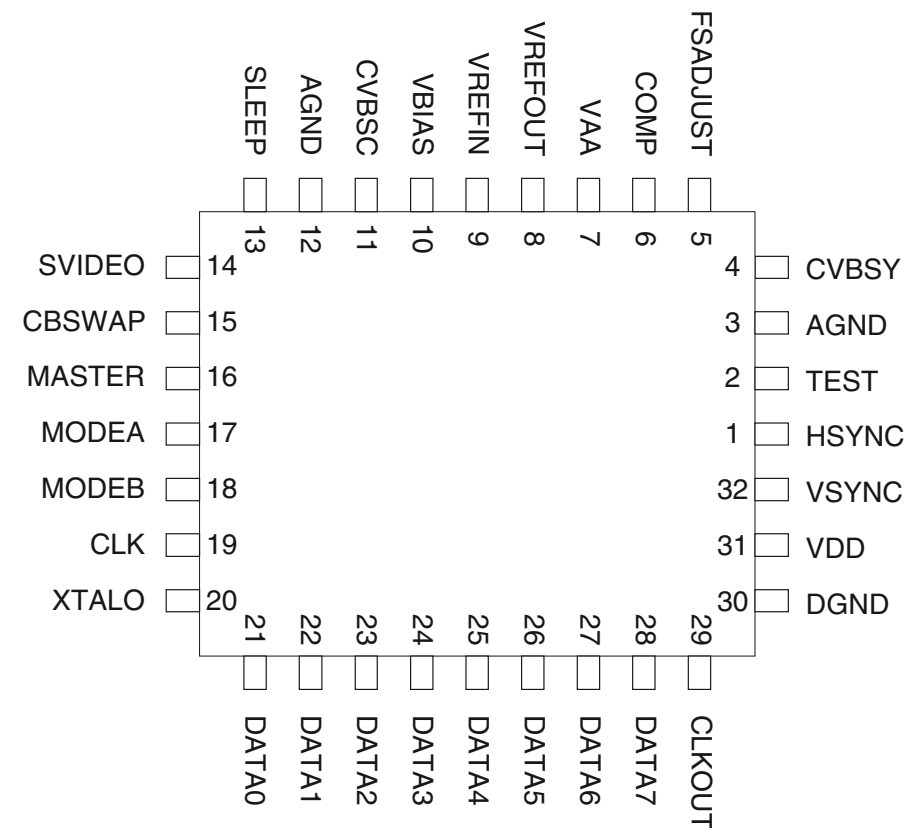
SLEEP AGND CVBSC VBIAS VREFIN VREFOUT VAA COMP FSADJUST

13 12 11 10 9 8 7 6 5

SVIDEO 14
CBSWAP 15
MASTER 16
MODEA 17
MODEB 18
CLK 19
XTALO 20

4 CVBSY
3 AGND
2 TEST
1 HSYNC
32 VSYNC
31 VDD
30 DGND

21 22 23 24 25 26 27 28 29

DATA0 DATA1 DATA2 DATA3 DATA4 DATA5 DATA6 DATA7 CLKOUT